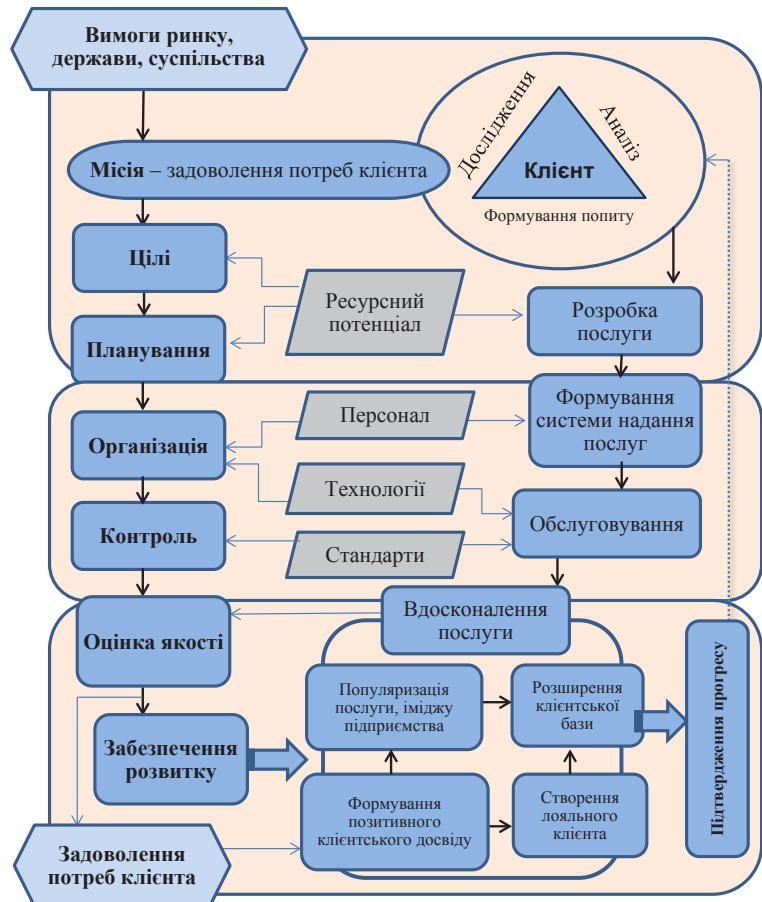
Вимоги ринку, держави, суспільства

Місія – задоволення потреб клієнта

Дослідження

Аналіз

Клієнт

Формування попиту

Цілі

Ресурсний потенціал

Розробка послуги

Планування

Персонал

Формування системи надання послуг

Організація

Технології

Обслуговування

Контроль

Стандарти

Оцінка якості

Вдосконалення послуги

Підтвердження прогресу

Популяризація послуги, іміджу підприємства

Розширення клієнтської бази

Забезпечення розвитку

Формування позитивного клієнтського досвіду

Створення лояльного клієнта

Задоволення потреб клієнта